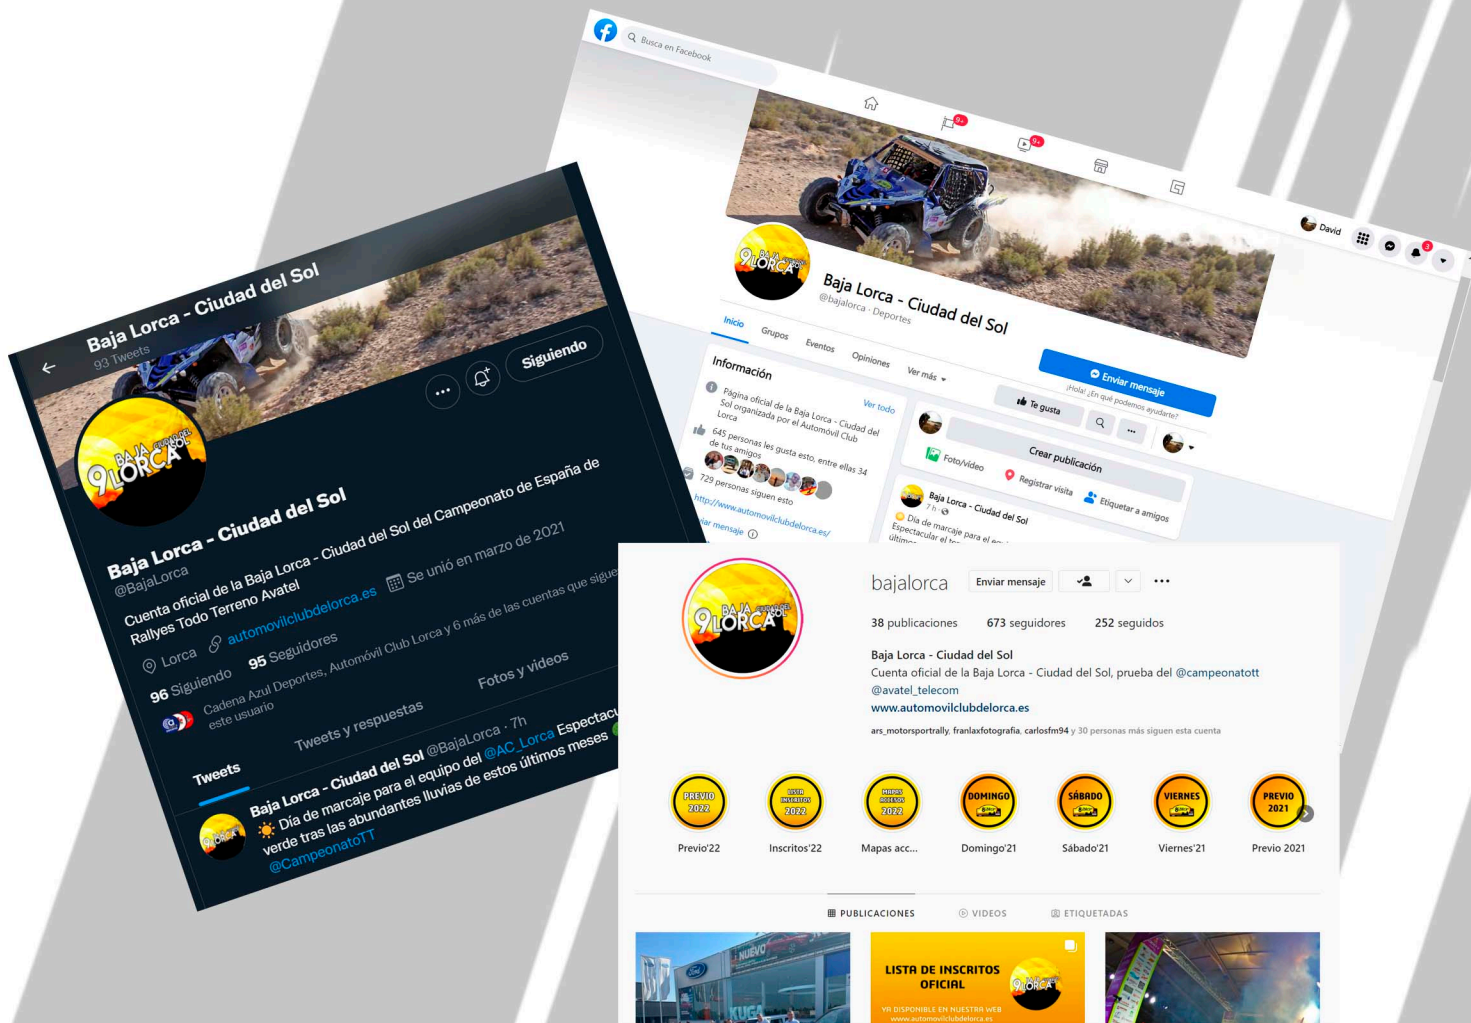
Baja Lorca - Ciudad del Sol
93 Tweets
Siguiendo
Baja Lorca - Ciudad del Sol
@BajaLorca
Cuenta oficial de la Baja Lorca - Ciudad del Sol del Campeonato de España de Rallyes Todo Terreno Avatel
Lorca automovilclubdelorca.es Se unió en marzo de 2021
96 Siguiendo 95 Seguidores
Cadena Azul Deportes, Automóvil Club Lorca y 6 más de las cuentas que sigues siguen a este usuario
Tweets Tweets y respuestas Fotos y videos
Baja Lorca - Ciudad del Sol @BajaLorca · 7h
Día de marcaje para el equipo del @AC_Lorca Espectacular verde tras las abundantes lluvias de estos últimos meses @CampeonatoTT

Busca en Facebook
David
Baja Lorca - Ciudad del Sol
@bajalorca · Deportes
Enviar mensaje
¡Hola! ¿En qué podemos ayudarte?
Inicio Grupos Eventos Opiniones Ver más
Te gusta
Información
Ver todo
Página oficial de la Baja Lorca - Ciudad del Sol organizada por el Automóvil Club Lorca
645 personas les gusta esto, entre ellas 34 de tus amigos
729 personas siguen esto
http://www.automovilclubdelorca.es/
Enviar mensaje
Crear publicación
Foto/video Registrar visita Etiquetar a amigos
Baja Lorca - Ciudad del Sol
7 h
Día de marcaje para el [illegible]
Espectacular el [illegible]

bajalorca Enviar mensaje
38 publicaciones 673 seguidores 252 seguidos
Baja Lorca - Ciudad del Sol
Cuenta oficial de la Baja Lorca - Ciudad del Sol, prueba del @campeonatott @avatel_telecom
www.automovilclubdelorca.es
ars_motorsportrally, franlaxfotografia, carlosfm94 y 30 personas más siguen esta cuenta
PREVIO 2022 Previo'22
LISTA INSCRITOS 2022 Inscritos'22
MAPAS ACCESOS 2022 Mapas acc...
DOMINGO Domingo'21
SÁBADO Sábado'21
VIERNES Viernes'21
PREVIO 2021 Previo 2021
PUBLICACIONES VIDEOS ETIQUETADAS
NUEVO KUGA
LISTA DE INSCRITOS OFICIAL
YA DISPONIBLE EN NUESTRA WEB www.automovilclubdelorca.es